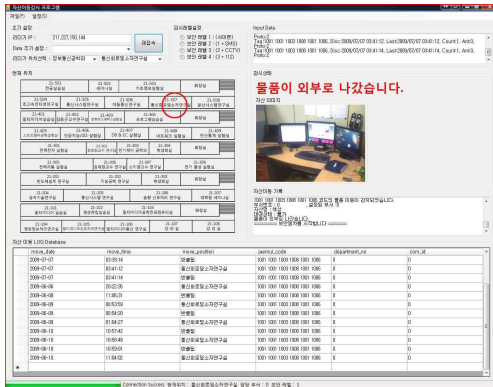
자산위치검사 프로그램

파일(F) 설정(S)

초기 설정

리더기 IP : 211.227.150.144

Data 조기 설정 :

리더기 위치선택 : 정보통신공학과 통신회로및소자연구실

재접속

감시동작설정

보안 레벨 1 (사용안함)
보안 레벨 2 (1 + SMS)
보안 레벨 3 (2 + CCTV)
보안 레벨 4 (3 + 112)

Input Data

현재 위치

감시상황

물품이 외부로 나갔습니다.

자산 이미지

자산이동 기록

자산 이동 LOG Database

| move_date | move_time | move_position | pasrtial_code | department_no | conn_id |
|---|---|---|---|---|---|
| 2009-07-07 | 03:55:14 | 반출됨 | 1001 1001 1003 1000 1001 1086 | 8 | 0 |
| 2009-07-07 | 03:41:12 | 통신회로및소자연구실 | 1001 1001 1003 1000 1001 1086 | 8 | 0 |
| 2009-07-07 | 03:41:14 | 반출됨 | 1001 1001 1003 1000 1001 1086 | 8 | 0 |
| 2009-06-08 | 20:22:35 | 반출됨 | 1001 1001 1003 1000 1001 1086 | 8 | 0 |
| 2009-06-08 | 11:06:37 | 반출됨 | 1001 1001 1003 1000 1001 1086 | 8 | 0 |
| 2009-06-09 | 00:53:59 | 통신회로및소자연구실 | 1001 1001 1003 1000 1001 1086 | 8 | 0 |
| 2009-06-09 | 00:54:20 | 반출됨 | 1001 1001 1003 1000 1001 1086 | 8 | 0 |
| 2009-06-09 | 01:04:27 | 통신회로및소자연구실 | 1001 1001 1003 1000 1001 1086 | 8 | 0 |
| 2009-06-10 | 10:57:42 | 반출됨 | 1001 1001 1003 1000 1001 1086 | 8 | 0 |
| 2009-06-10 | 10:58:48 | 통신회로및소자연구실 | 1001 1001 1003 1000 1001 1086 | 8 | 0 |
| 2009-06-10 | 10:59:01 | 반출됨 | 1001 1001 1003 1000 1001 1086 | 8 | 0 |
| 2009-06-10 | 11:04:02 | 통신회로및소자연구실 | 1001 1001 1003 1000 1001 1086 | 8 | 0 |

Connection Success 현재위치 : 통신회로및소자연구실 방망 횟수 : 0 보안 레벨 : 1